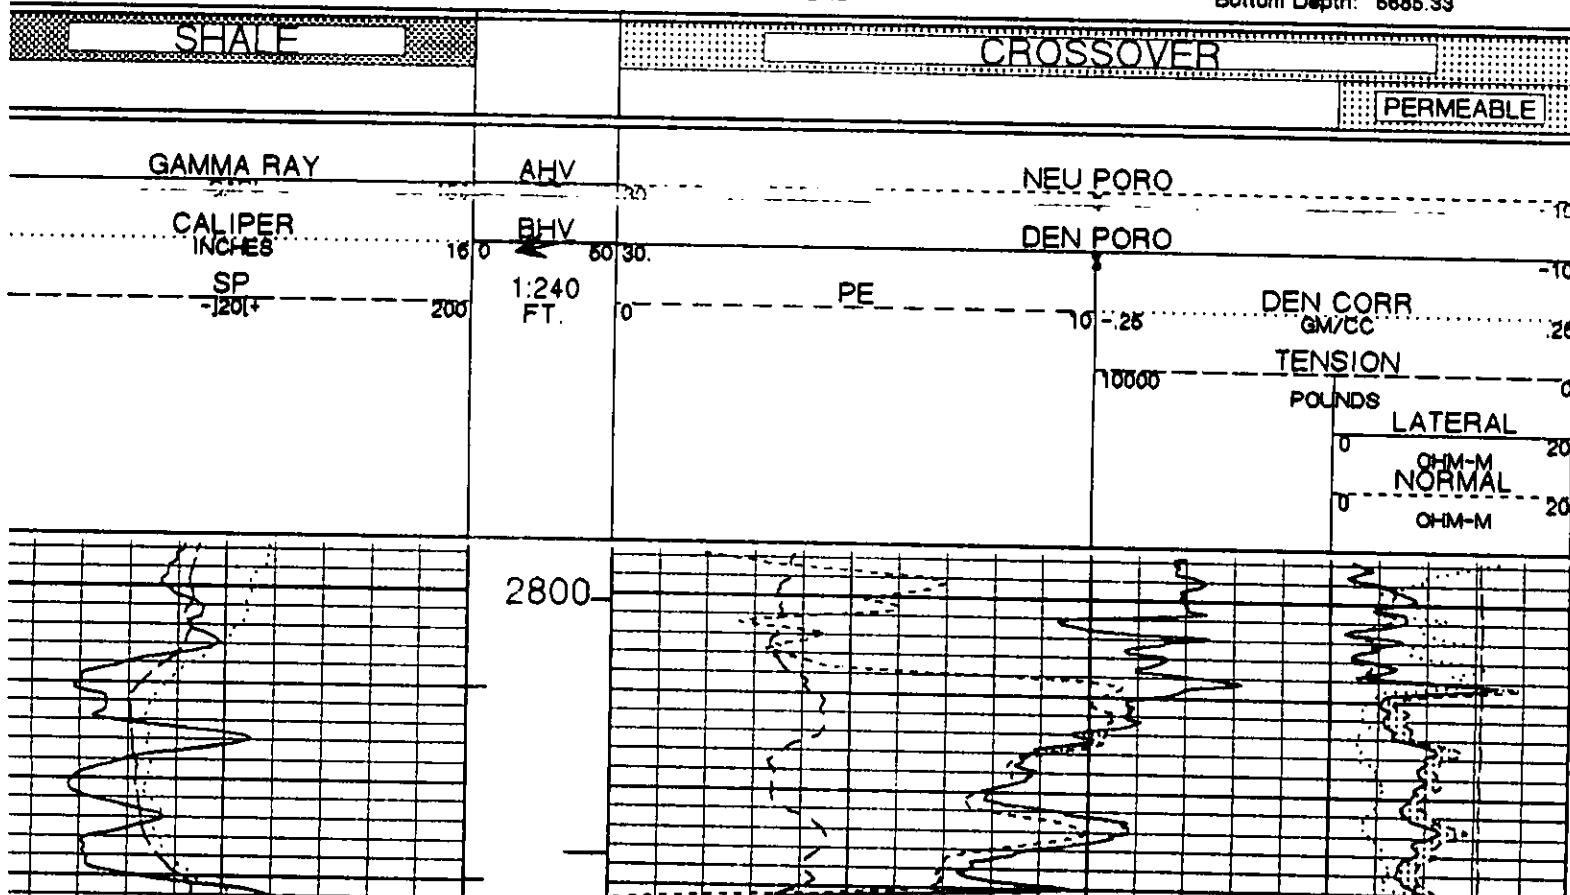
Bottom Depth: 6685.33

SHALE

CROSSOVER

PERMEABLE

GAMMA RAY

AHV

NEU PORO

CALIPER
INCHES
16 0

BHV
50 30.

DEN PORO

SP
-]20[+
200

1:240
FT.

0

PE

10 -.25

DEN CORR
GM/CC
.25

TENSION
10000
POUNDS
0

LATERAL
0
OHM-M
20

NORMAL
0
OHM-M
20

2800